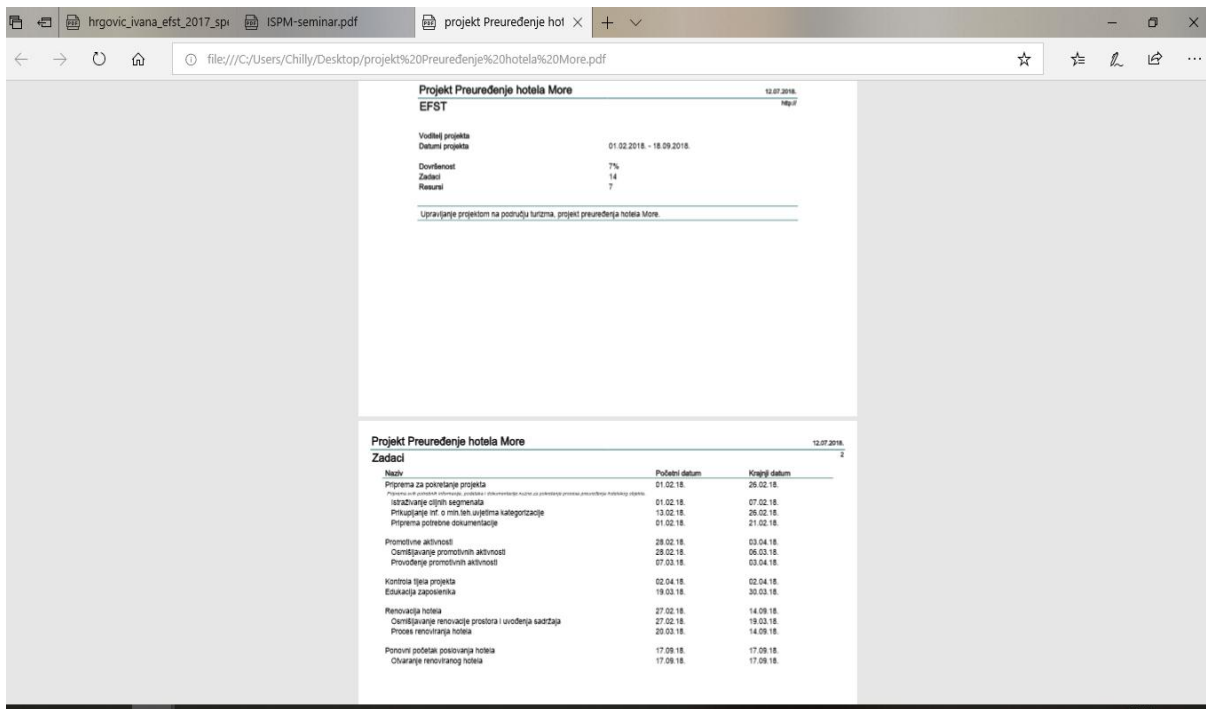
hrgovic_ivana_efst_2017_sp | ISPM-seminar.pdf | projekt Preuređenje hot ×

file:///C:/Users/Chilly/Desktop/projekt%20Preuređenje%20hotela%20More.pdf

Projekt Preuređenje hotela More 12.07.2018.
EFST http://

Voditelj projekta
Datumi projekta 01.02.2018. - 18.09.2018.

Dovršenost 7%
Zadaci 14
Resursi 7

Upravljanje projektom na području turizma, projekt preuređenja hotela More.

Projekt Preuređenje hotela More 12.07.2018.
Zadaci 2

| Naziv | Početni datum | Krajnji datum |
|---|---|---|
| Priprema za pokretanje projekta | 01.02.18. | 26.02.18. |
| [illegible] | | |
| Istraživanje ciljnih segmenata | 01.02.18. | 07.02.18. |
| Prikupljanje inf. o min.teh.uvjetima kategorizacije | 13.02.18. | 26.02.18. |
| Priprema potrebne dokumentacije | 01.02.18. | 21.02.18. |
| Promotivne aktivnosti | 28.02.18. | 03.04.18. |
| Osmišljavanje promotivnih aktivnosti | 28.02.18. | 06.03.18. |
| Provođenje promotivnih aktivnosti | 07.03.18. | 03.04.18. |
| Kontrola tijela projekta | 02.04.18. | 02.04.18. |
| Edukacija zaposlenika | 19.03.18. | 30.03.18. |
| Renovacija hotela | 27.02.18. | 14.09.18. |
| Osmišljavanje renovacije prostora i uvođenja sadržaja | 27.02.18. | 19.03.18. |
| Proces renoviranja hotela | 20.03.18. | 14.09.18. |
| Ponovni početak poslovanja hotela | 17.09.18. | 17.09.18. |
| Otvaranje renoviranog hotela | 17.09.18. | 17.09.18. |